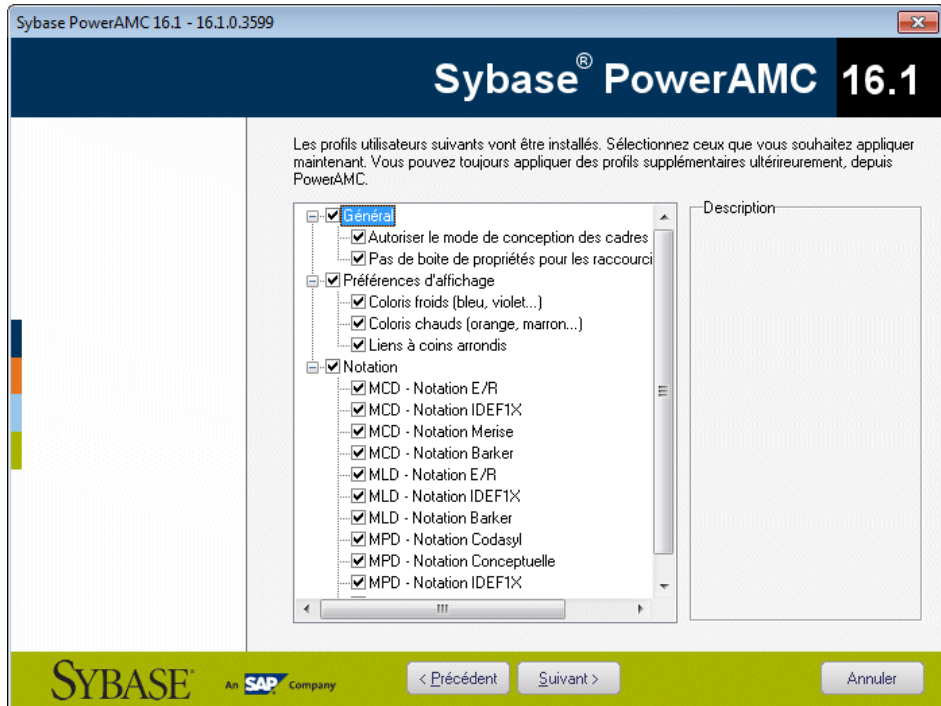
Sybase PowerAMC 16.1 - 16.1.0.3599

Sybase® PowerAMC 16.1

Les profils utilisateurs suivants vont être installés. Sélectionnez ceux que vous souhaitez appliquer maintenant. Vous pouvez toujours appliquer des profils supplémentaires ultérieurement, depuis PowerAMC.

Général
Autoriser le mode de conception des cadres
Pas de boite de propriétés pour les raccourci
Préférences d'affichage
Coloris froids (bleu, violet...)
Coloris chauds (orange, marron...)
Liens à coins arrondis
Notation
MCD - Notation E/R
MCD - Notation IDEF1X
MCD - Notation Merise
MCD - Notation Barker
MLD - Notation E/R
MLD - Notation IDEF1X
MLD - Notation Barker
MPD - Notation Codasyl
MPD - Notation Conceptuelle
MPD - Notation IDEF1X

Description

SYBASE® An SAP Company

< Précédent
Suivant >
Annuler